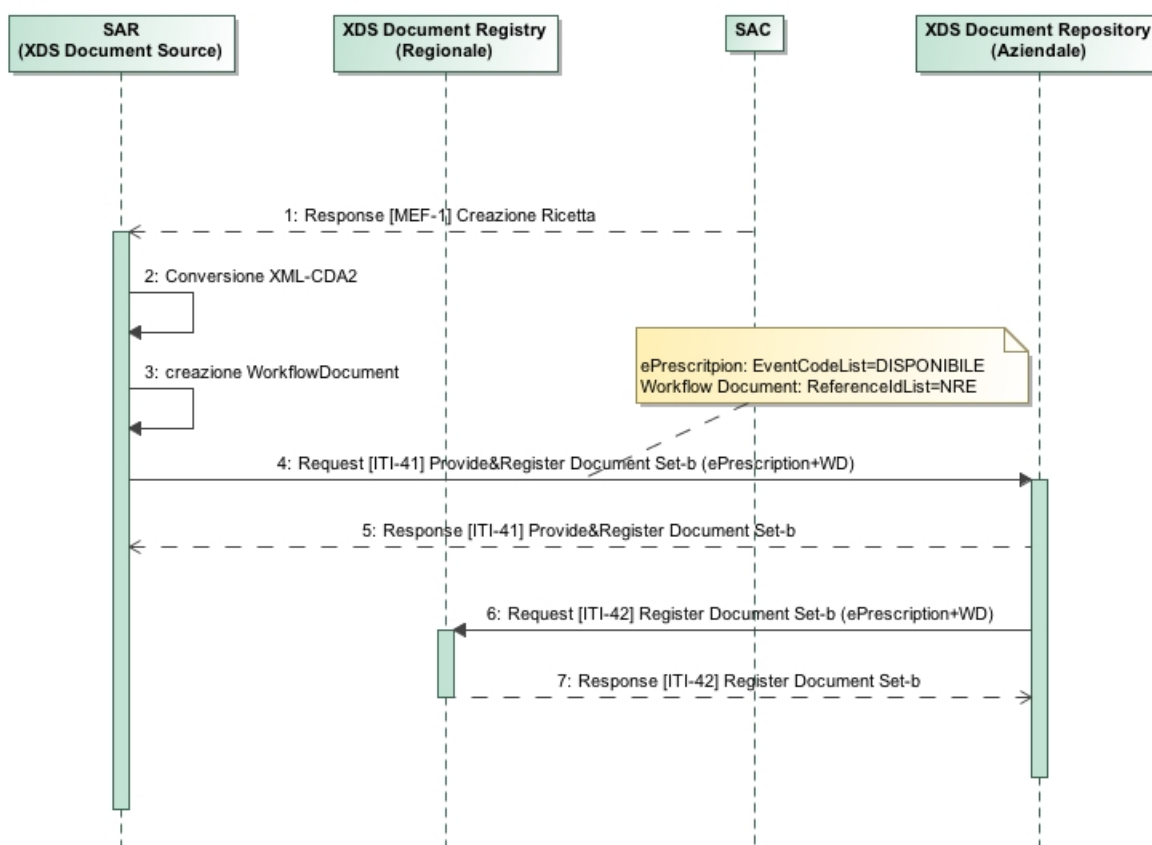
SAR
(XDS Document Source)

XDS Document Registry
(Regionale)

SAC

XDS Document Repository
(Aziendale)

1: Response [MEF-1] Creazione Ricetta

2: Conversione XML-CDA2

3: creazione WorkflowDocument

ePrescritpion: EventCodeList=DISPONIBILE
Workflow Document: ReferenceIdList=NRE

4: Request [ITI-41] Provide&Register Document Set-b (ePrescription+WD)

5: Response [ITI-41] Provide&Register Document Set-b

6: Request [ITI-42] Register Document Set-b (ePrescription+WD)

7: Response [ITI-42] Register Document Set-b